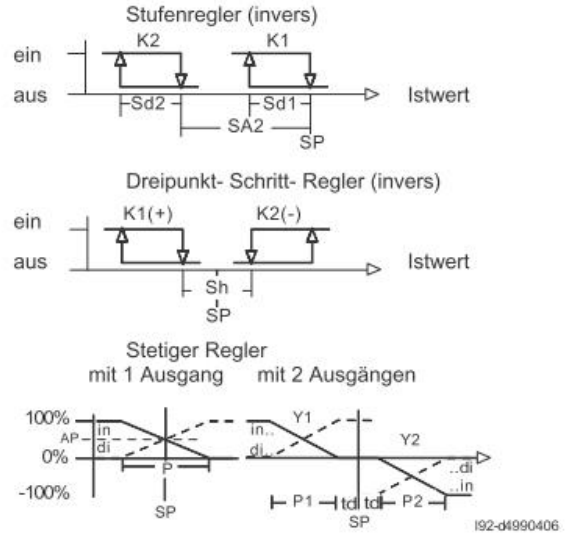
Stufenregler (invers)

ein
K2
K1
aus
Sd2
Sd1
Istwert
SA2
SP

Dreipunkt- Schritt- Regler (invers)

ein
K1(+)
K2(-)
aus
Istwert
Sh
SP

Stetiger Regler
mit 1 Ausgang
mit 2 Ausgängen

100%
in
AP
di
0%
-100%
P
SP
Y1
in..
di..
Y2
..di
..in
P1
td
td
P2
SP
I92-d4990406